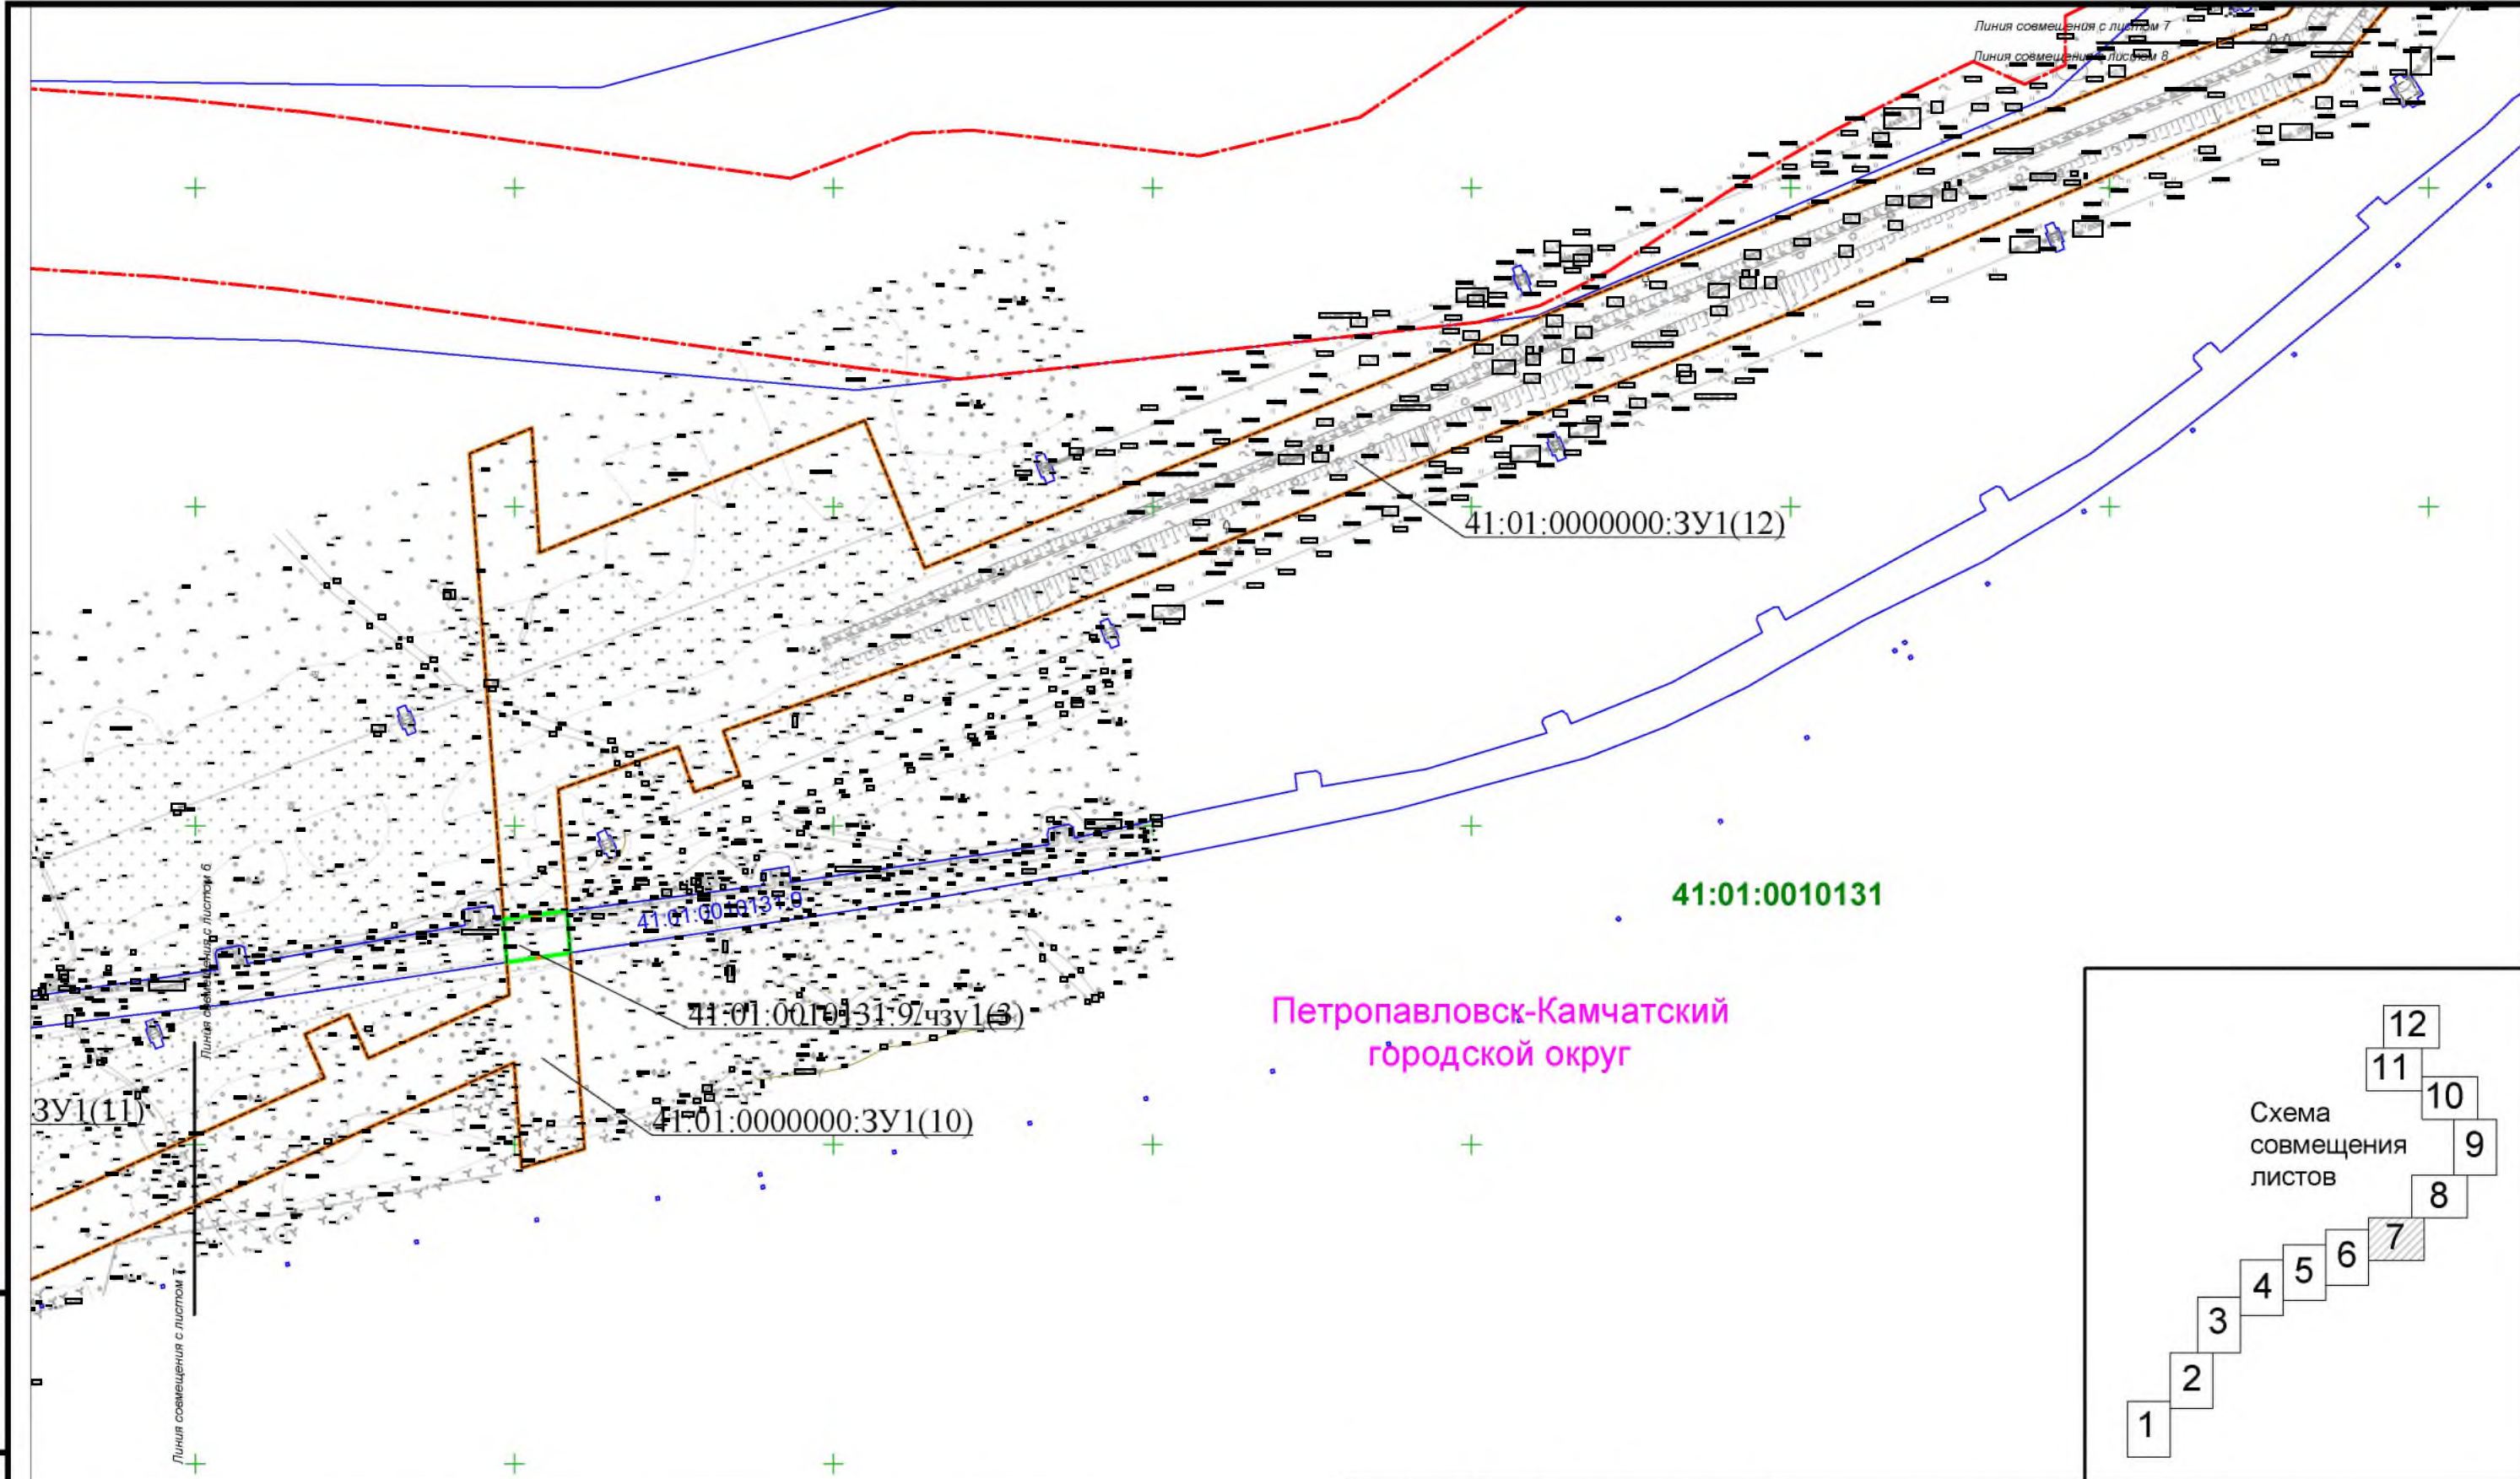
Линия совмещения с листом 7

Линия совмещения с листом 8

41:01:0000000:ЗУ1(12)

41:01:0010131:0

41:01:0010131

41:01:0010131:9/чзу1(3)

Петропавловск-Камчатский городской округ

ЗУ1(11)

41:01:0000000:ЗУ1(10)

Линия совмещения с листом 6

Линия совмещения с листом 1

Схема совмещения листов

12
11
10
9
8
7
6
5
4
3
2
1